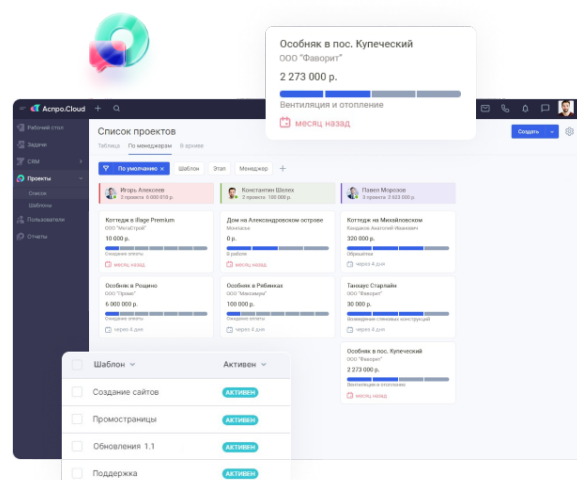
Особняк в пос. Купеческий
ООО "Фаворит"
2 273 000 р.
Вентиляция и отопление
месяц назад

Аспро.Cloud

Рабочий стол
Задачи
CRM
Проекты
Список
Шаблоны
Пользователи
Отчеты

Список проектов
Таблица По менеджерам В архиве
По умолчанию Шаблон Этап Менеджер
Создать

Игорь Алексеев
3 проекта 6 000 610 р.

Константин Шелех
2 проекта 100 000 р.

Павел Морозов
3 проекта 5 000 000 р.

Коттедж в Rage Premium
ООО "МегаСтрой"
10 000 р.
Ожидание оплаты
месяц назад

Дом на Александровском острове
Монтажка
0 р.
В работе
месяц назад

Коттедж на Михайловском
Козырев Анатолий Иванович
320 000 р.
Обрешётка
через 4 дня

Особняк в Рощино
ООО "Грани"
6 000 000 р.
Ожидание оплаты
через 4 дня

Особняк в Рябинках
ООО "Массивум"
100 000 р.
Ожидание оплаты
через 4 дня

Таунхаус Старлайн
ООО "Фаворит"
5 000 000 р.
Возведение стеновых конструкций
через 4 дня

Особняк в пос. Купеческий
ООО "Фаворит"
2 273 000 р.
Вентиляция и отопление
месяц назад

| Шаблон | Активен |
|---|---|
| Создание сайтов | АКТИВЕН |
| Промостраницы | АКТИВЕН |
| Обновления 1.1 | АКТИВЕН |
| Поддержка | АКТИВЕН |